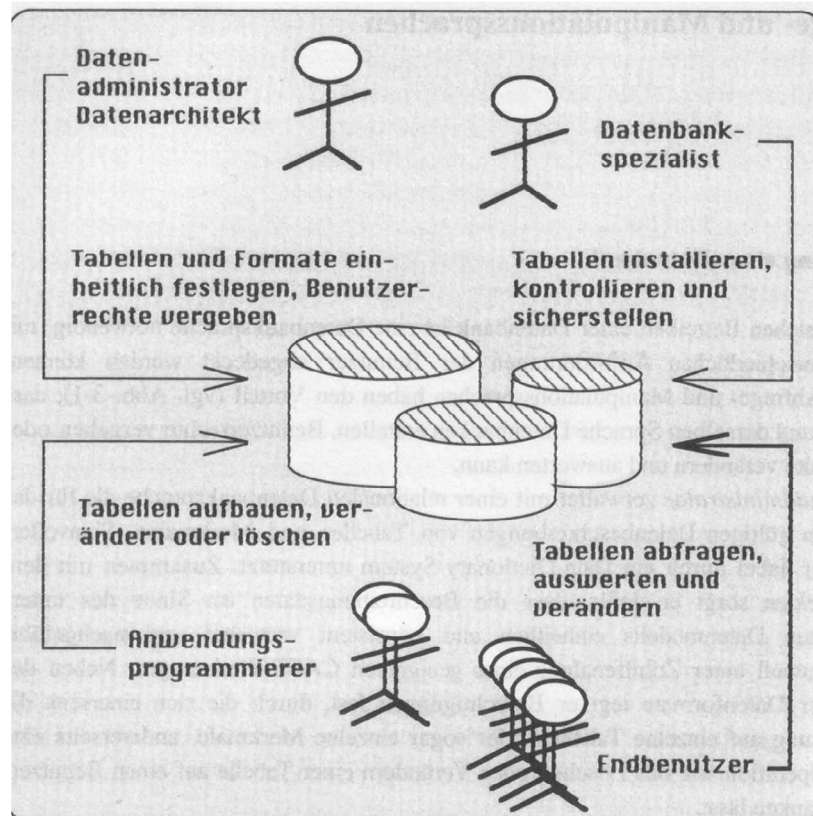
Datenadministrator
Datenarchitekt

Datenbankspezialist

Tabellen und Formate einheitlich festlegen, Benutzerrechte vergeben

Tabellen installieren, kontrollieren und sicherstellen

Tabellen aufbauen, verändern oder löschen

Tabellen abfragen, auswerten und verändern

Anwendungsprogrammierer

Endbenutzer